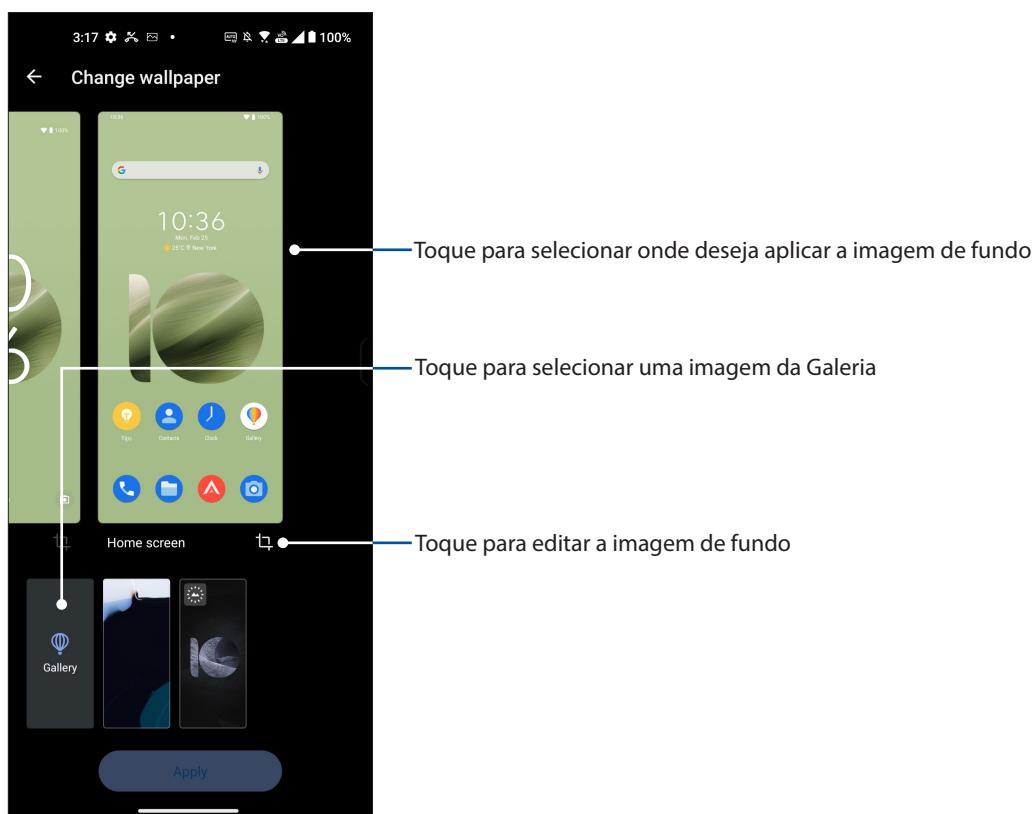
3:17

100%

Change wallpaper

10:36

Mon, Feb 25

Tips

Contacts

Clock

Gallery

Home screen

Gallery

Apply

Toque para selecionar onde deseja aplicar a imagem de fundo

Toque para selecionar uma imagem da Galeria

Toque para editar a imagem de fundo